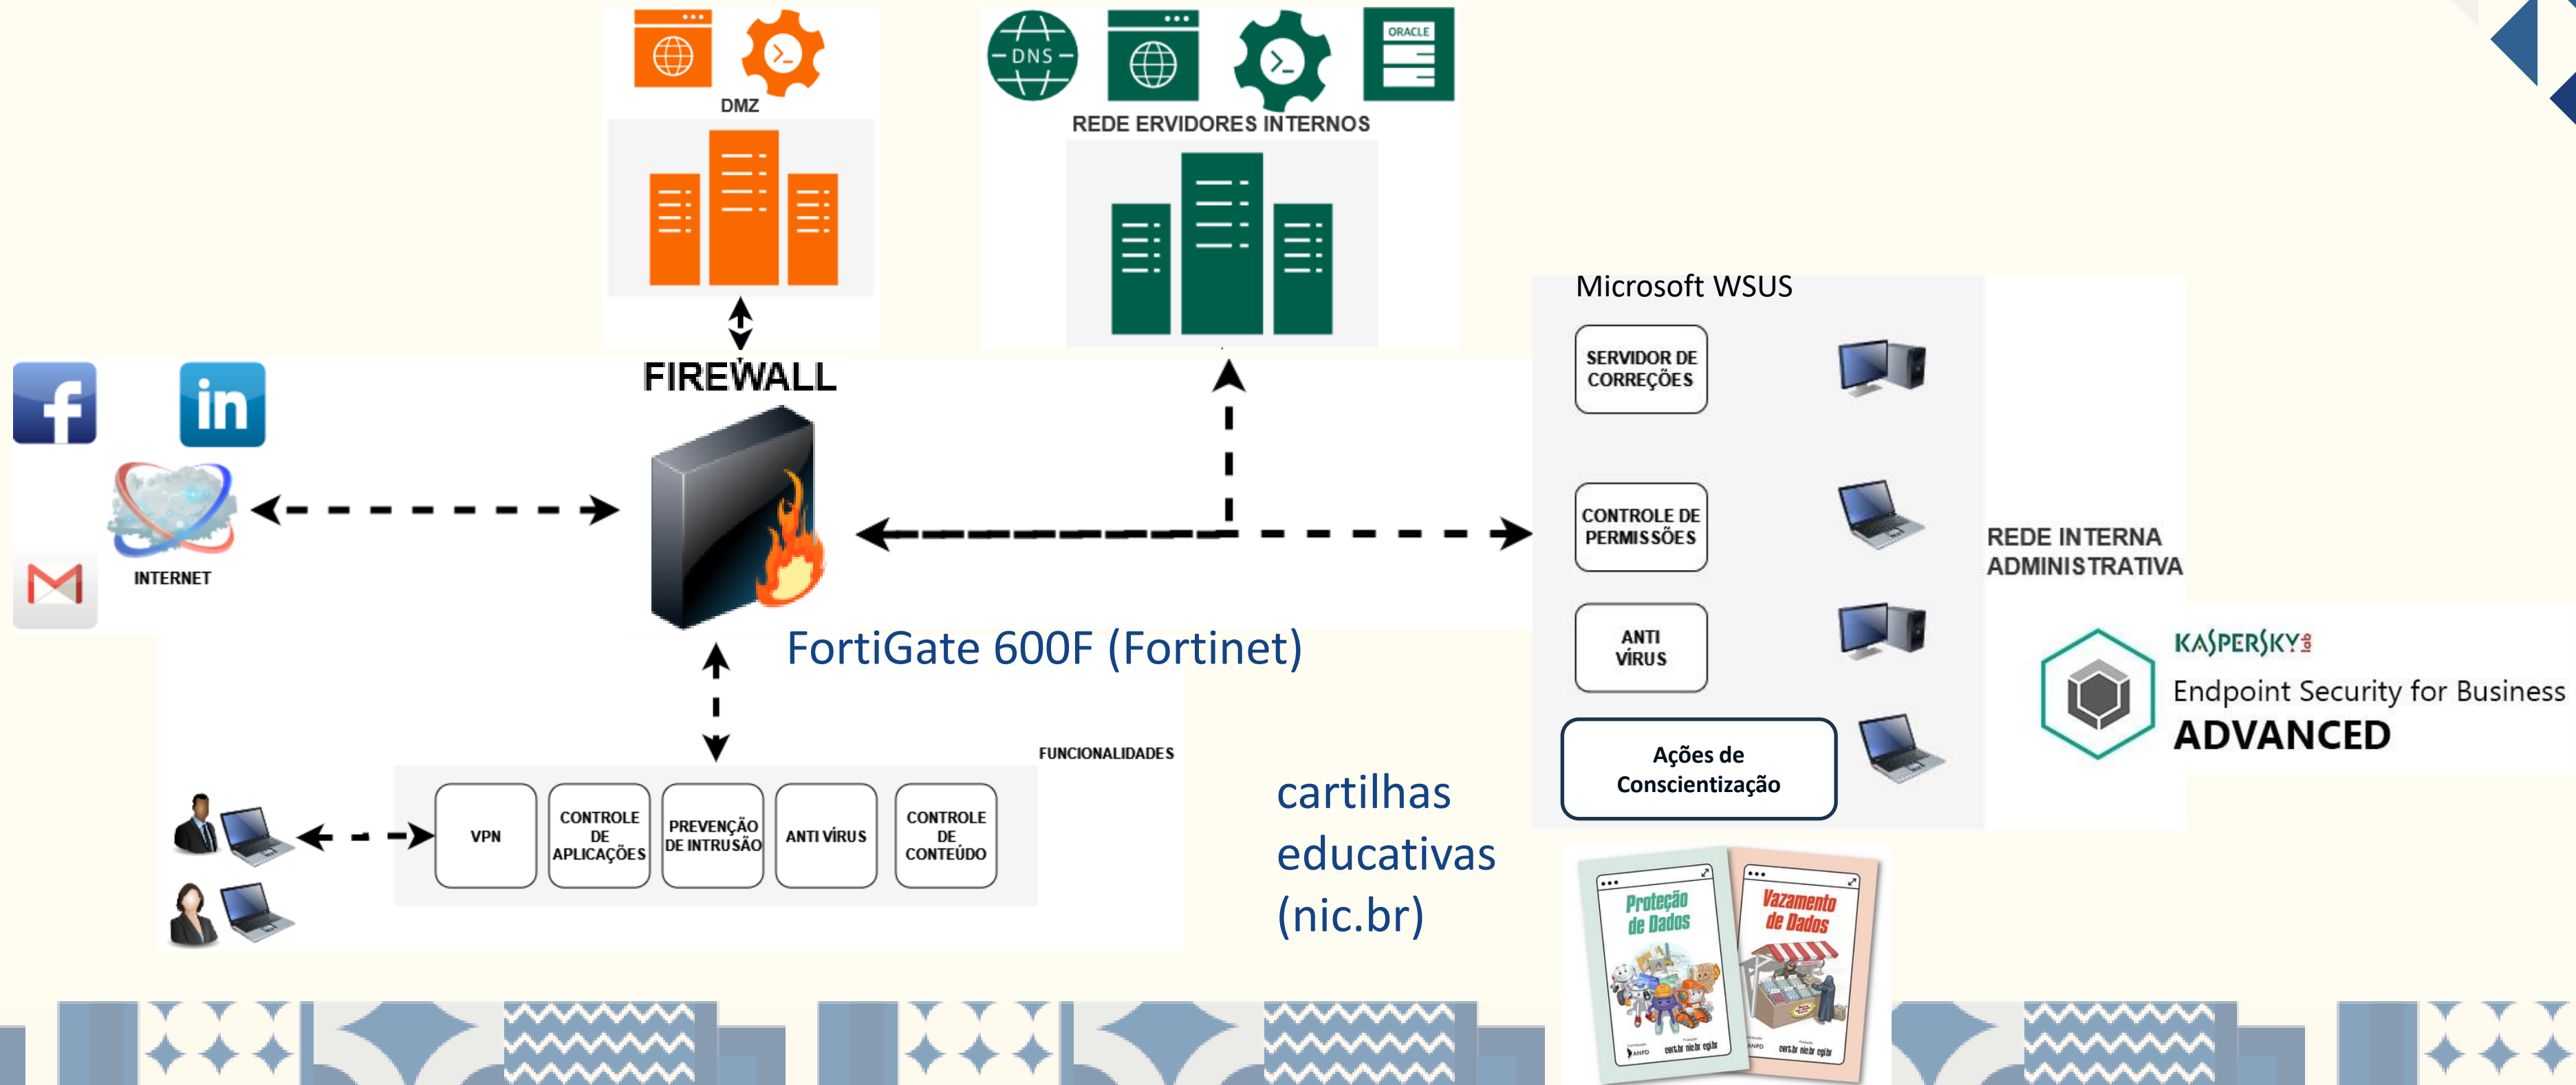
DMZ

DNS

ORACLE

REDE ERVIDORES INTERNOS

FIREWALL

in

INTERNET

FortiGate 600F (Fortinet)

FUNCIONALIDADES

VPN

CONTROLE DE APLICAÇÕES

PREVENÇÃO DE INTRUSÃO

ANTI VÍRUS

CONTROLE DE CONTEÚDO

Microsoft WSUS

SERVIDOR DE CORREÇÕES

CONTROLE DE PERMISSÕES

ANTI VÍRUS

Ações de Conscientização

REDE INTERNA ADMINISTRATIVA

KASPERSKY lab

Endpoint Security for Business

ADVANCED

cartilhas educativas (nic.br)

Proteção de Dados

Vazamento de Dados

cert.br nic.br cgi.br

cert.br nic.br cgi.br